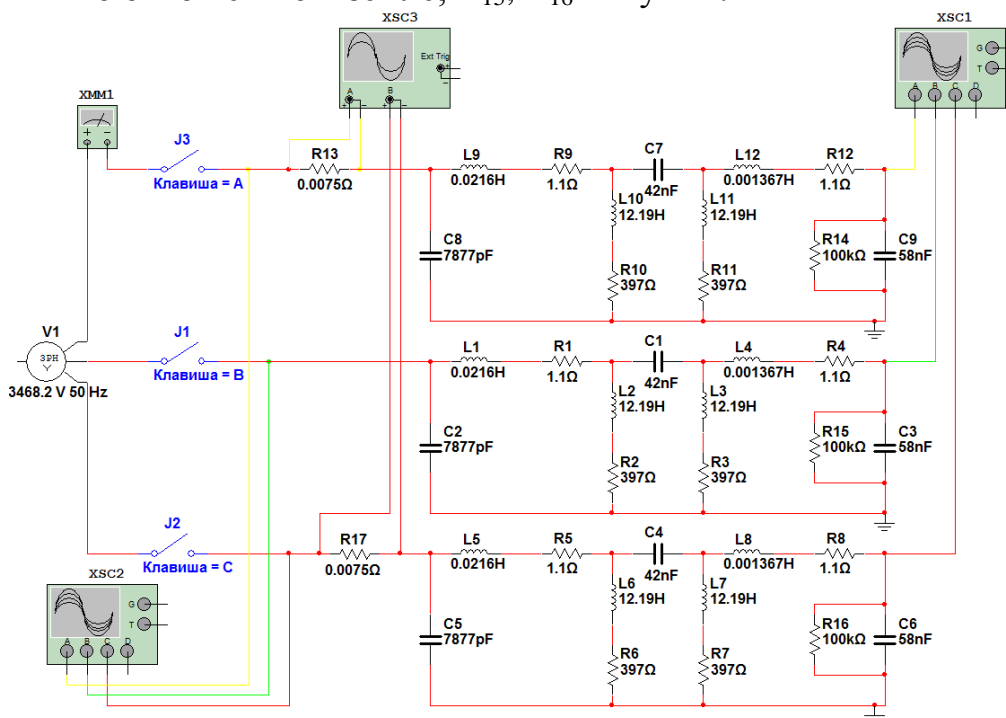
XSC3

Ext Trig

A B

XSC1

G T

A B C D

XMM1

J3

Клавиша = A

R13
0.0075Ω

L9
0.0216H

R9
1.1Ω

C7
42nF

L12
0.001367H

R12
1.1Ω

C8
7877pF

L10
12.19H

L11
12.19H

R14
100kΩ

C9
58nF

R10
397Ω

R11
397Ω

V1

3PH

3468.2 V 50 Hz

J1

Клавиша = B

L1
0.0216H

R1
1.1Ω

C1
42nF

L4
0.001367H

R4
1.1Ω

C2
7877pF

L2
12.19H

L3
12.19H

R15
100kΩ

C3
58nF

R2
397Ω

R3
397Ω

J2

Клавиша = C

R17
0.0075Ω

L5
0.0216H

R5
1.1Ω

C4
42nF

L8
0.001367H

R8
1.1Ω

XSC2

G T

A B C D

C5
7877pF

L6
12.19H

L7
12.19H

R16
100kΩ

C6
58nF

R6
397Ω

R7
397Ω